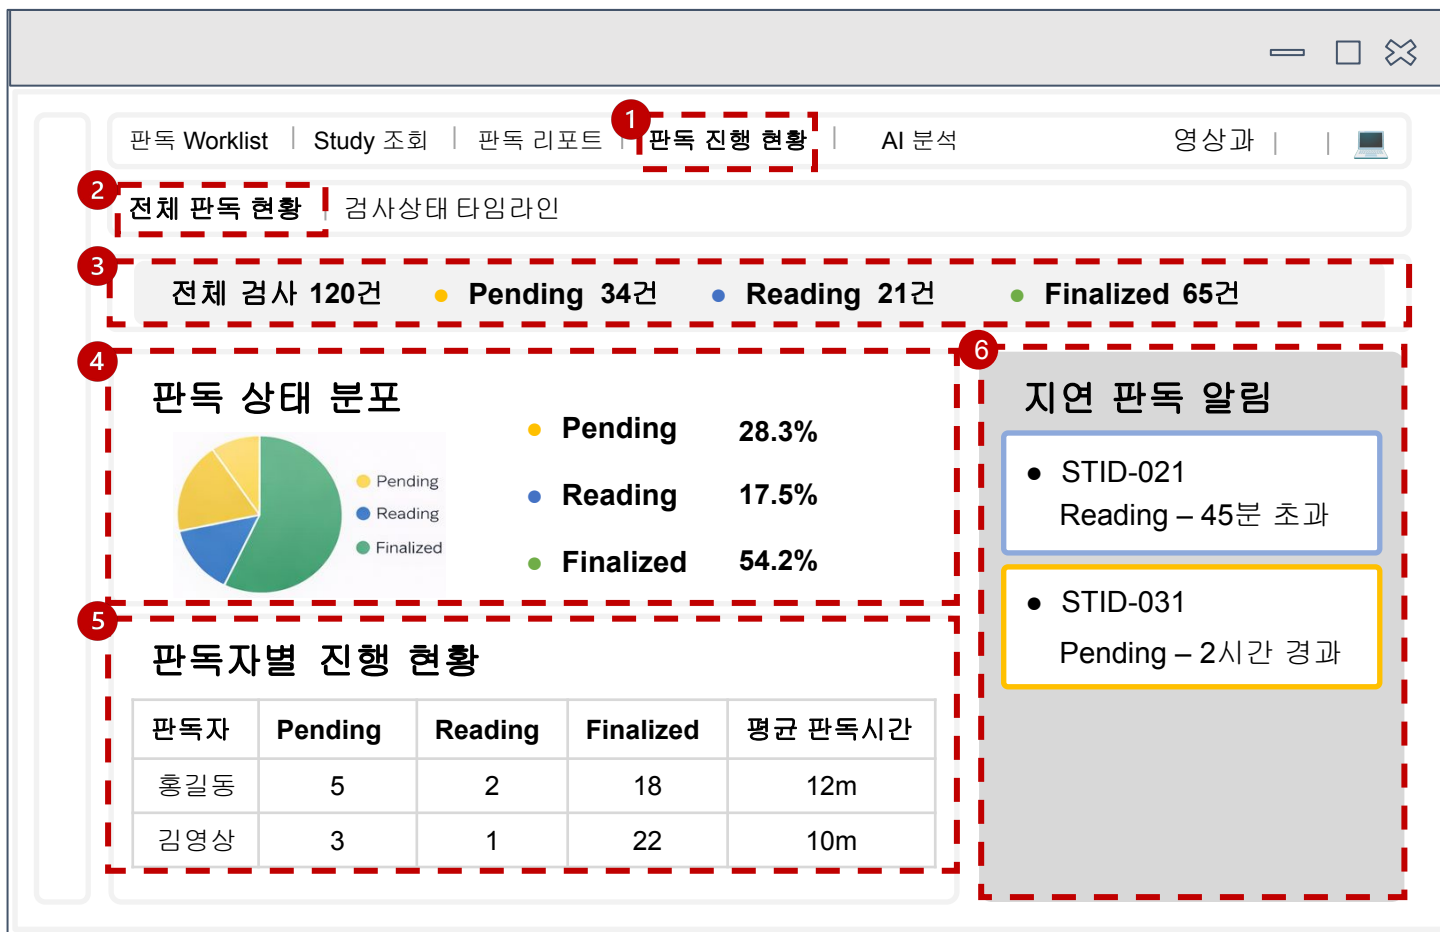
판독 Worklist | Study 조회 | 판독 리포트 | 1 판독 진행 현황 | AI 분석 영상과 | | 💻

2 전체 판독 현황 | 검사상태 타임라인

3 전체 검사 120건 ● Pending 34건 ● Reading 21건 ● Finalized 65건

4 판독 상태 분포

Pending
Reading
Finalized

● Pending 28.3%
● Reading 17.5%
● Finalized 54.2%

6 지연 판독 알림

● STID-021
Reading – 45분 초과

● STID-031
Pending – 2시간 경과

5 판독자별 진행 현황

| 판독자 | Pending | Reading | Finalized | 평균 판독시간 |
|---|---|---|---|---|
| 홍길동 | 5 | 2 | 18 | 12m |
| 김영상 | 3 | 1 | 22 | 10m |